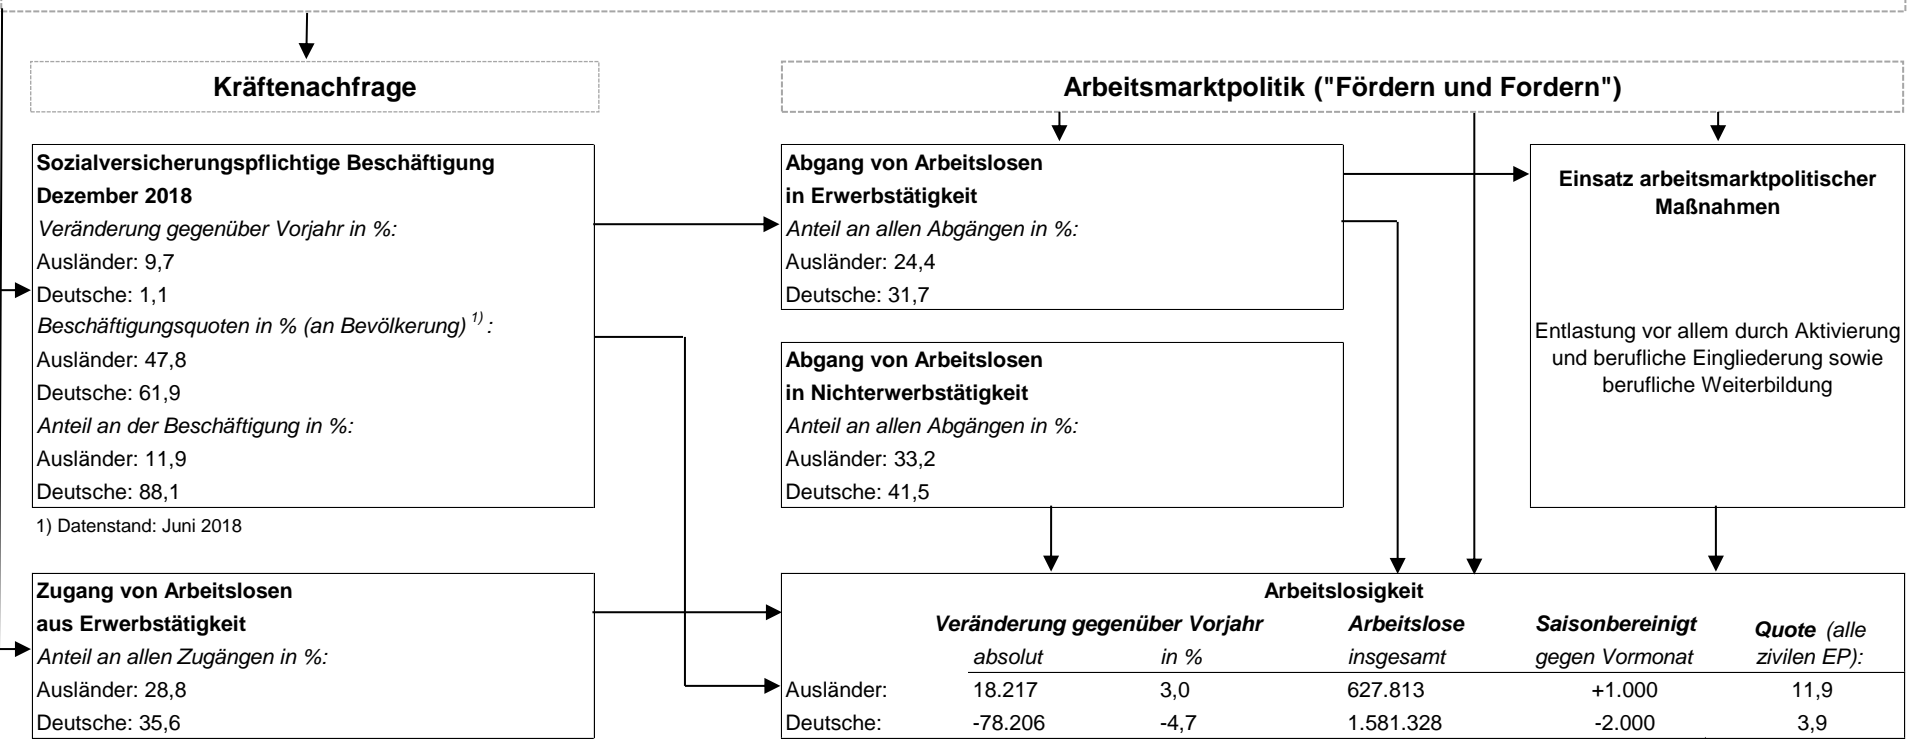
Kräftenachfrage

Arbeitsmarktpolitik ("Fördern und Fordern")

Sozialversicherungspflichtige Beschäftigung
Dezember 2018
Veränderung gegenüber Vorjahr in %:
Ausländer: 9,7
Deutsche: 1,1
Beschäftigungsquoten in % (an Bevölkerung) $^{1)}$:
Ausländer: 47,8
Deutsche: 61,9
Anteil an der Beschäftigung in %:
Ausländer: 11,9
Deutsche: 88,1

1) Datenstand: Juni 2018

Abgang von Arbeitslosen
in Erwerbstätigkeit
Anteil an allen Abgängen in %:
Ausländer: 24,4
Deutsche: 31,7

Abgang von Arbeitslosen
in Nichterwerbstätigkeit
Anteil an allen Abgängen in %:
Ausländer: 33,2
Deutsche: 41,5

Einsatz arbeitsmarktpolitischer Maßnahmen

Entlastung vor allem durch Aktivierung und berufliche Eingliederung sowie berufliche Weiterbildung

Zugang von Arbeitslosen
aus Erwerbstätigkeit
Anteil an allen Zugängen in %:
Ausländer: 28,8
Deutsche: 35,6

Arbeitslosigkeit

| | Veränderung gegenüber Vorjahr absolut | in % | Arbeitslose insgesamt | Saisonbereinigt gegen Vormonat | Quote (alle zivilen EP): |
|---|---|---|---|---|---|
| Ausländer: | 18.217 | 3,0 | 627.813 | +1.000 | 11,9 |
| Deutsche: | -78.206 | -4,7 | 1.581.328 | -2.000 | 3,9 |